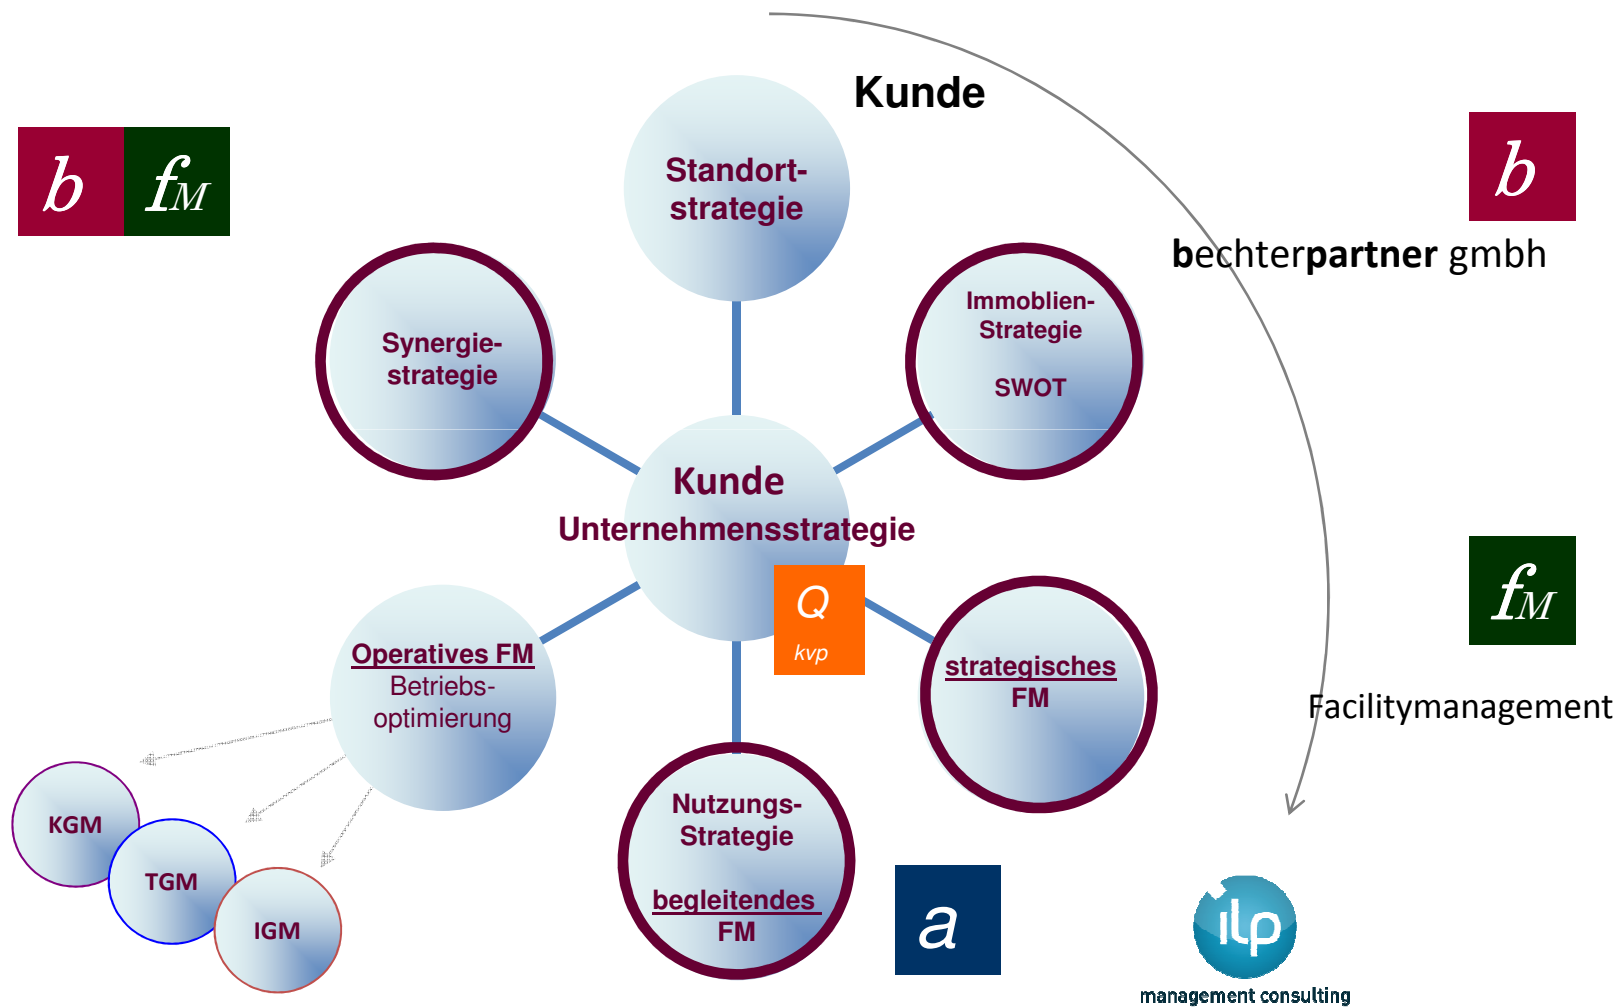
Kunde

b $f_M$

b

bechterpartner gmbh

Standort-strategie

Synergie-strategie

Immoblien-Strategie

SWOT

Kunde

Unternehmensstrategie

Q

kvp

Operatives FM

Betriebs-optimierung

strategisches FM

$f_M$

Facilitymanagement

Nutzungs-Strategie

begleitendes FM

KGM

TGM

IGM

a

ilp

management consulting